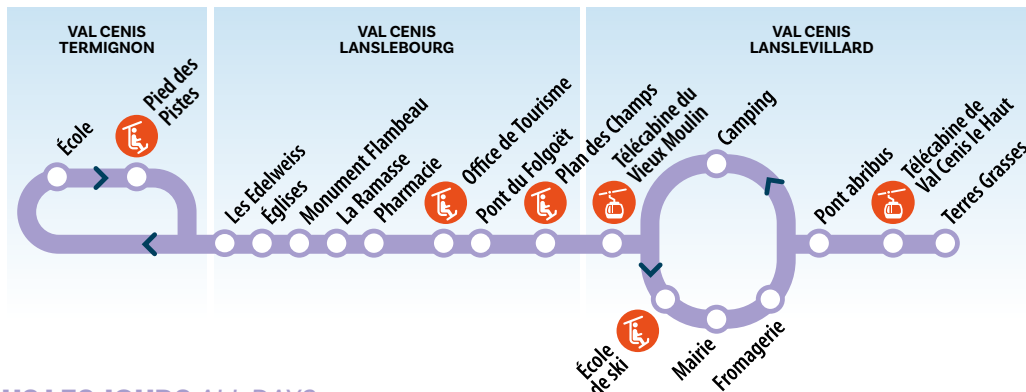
VAL CENIS TERMIGNON

VAL CENIS LANSLEBOURG

VAL CENIS LANSLEVILLARD

École

Pied des Pistes

Les Edelweiss

Églises

Monument Flambeau

La Ramasse

Pharmacie

Office de Tourisme

Pont du Folgoët

Plan des Champs

Télécabine du Vieux Moulin

Camping

Pont abribus

Télécabine de Val Cenis le Haut

Terres Grasses

École de ski

Mairie

Fromagerie

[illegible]